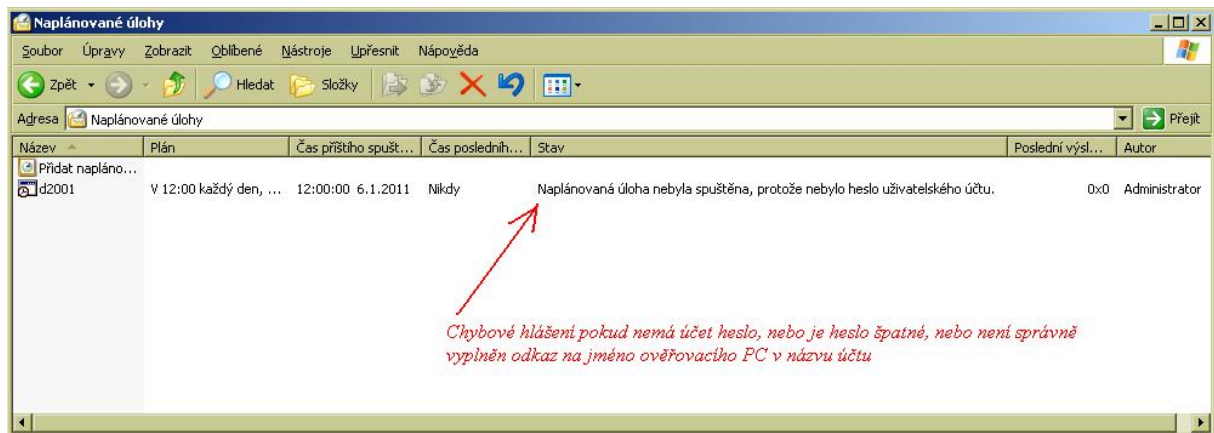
Naplánované úlohy

Soubor Úpravy Zobrazit Oblíbené Nástroje Upřesnit Nápověda

Zpět Hledat Složky

Adresa Naplánované úlohy Přejít

| Název | Plán | Čas příštího spušt... | Čas posledníh... | Stav | Poslední výsl... | Autor |
|---|---|---|---|---|---|---|
| Přidat naplánо... | | | | | | |
| d2001 | V 12:00 každý den, ... | 12:00:00 6.1.2011 | Nikdy | Naplánovaná úloha nebyla spuštěna, protože nebylo heslo uživatelského účtu. | 0x0 | Administrator |

Chybové hlášení pokud nemá účet heslo, nebo je heslo špatné, nebo není správně vyplněn odkaz na jméno ověřovacího PC v názvu účtu